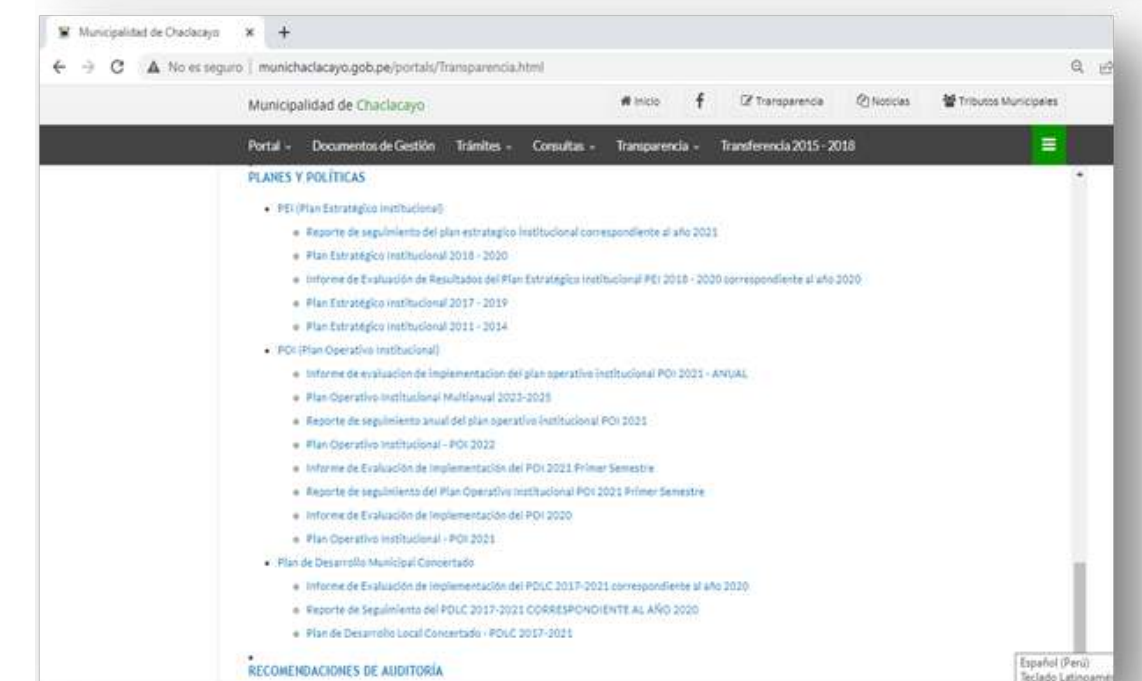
Municipalidad de Chaclacayo × +

No es seguro | munichaclacayo.gob.pe/portals/Transparencia.html

Municipalidad de Chaclacayo

Inicio Transparencia Noticias Tributos Municipales

Portal - Documentos de Gestión Trámites - Consultas - Transparencia - Transferencia 2015 - 2018

PLANES Y POLÍTICAS

• PEI (Plan Estratégico Institucional)
  ◦ Reporte de seguimiento del plan estrategico institucional correspondiente al año 2021
  ◦ Plan Estratégico Institucional 2018 - 2020
  ◦ Informe de Evaluación de Resultados del Plan Estratégico Institucional PEI 2018 - 2020 correspondiente al año 2020
  ◦ Plan Estratégico Institucional 2017 - 2019
  ◦ Plan Estratégico Institucional 2011 - 2014
• POI (Plan Operativo Institucional)
  ◦ Informe de evaluacion de implementacion del plan operativo institucional POI 2021 - ANUAL
  ◦ Plan Operativo Institucional Multianual 2023-2025
  ◦ Reporte de seguimiento anual del plan operativo institucional POI 2021
  ◦ Plan Operativo Institucional - POI 2022
  ◦ Informe de Evaluación de Implementación del POI 2021 Primer Semestre
  ◦ Reporte de seguimiento del Plan Operativo Institucional POI 2021 Primer Semestre
  ◦ Informe de Evaluación de Implementación del POI 2020
  ◦ Plan Operativo Institucional - POI 2021
• Plan de Desarrollo Municipal Concertado
  ◦ Informe de Evaluación de Implementación del PDLC 2017-2021 correspondiente al año 2020
  ◦ Reporte de Seguimiento del PDLC 2017-2021 CORRESPONDIENTE AL AÑO 2020
  ◦ Plan de Desarrollo Local Concertado - PDLC 2017-2021

RECOMENDACIONES DE AUDITORÍA

Español (Perú)
Teclado Latinoam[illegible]